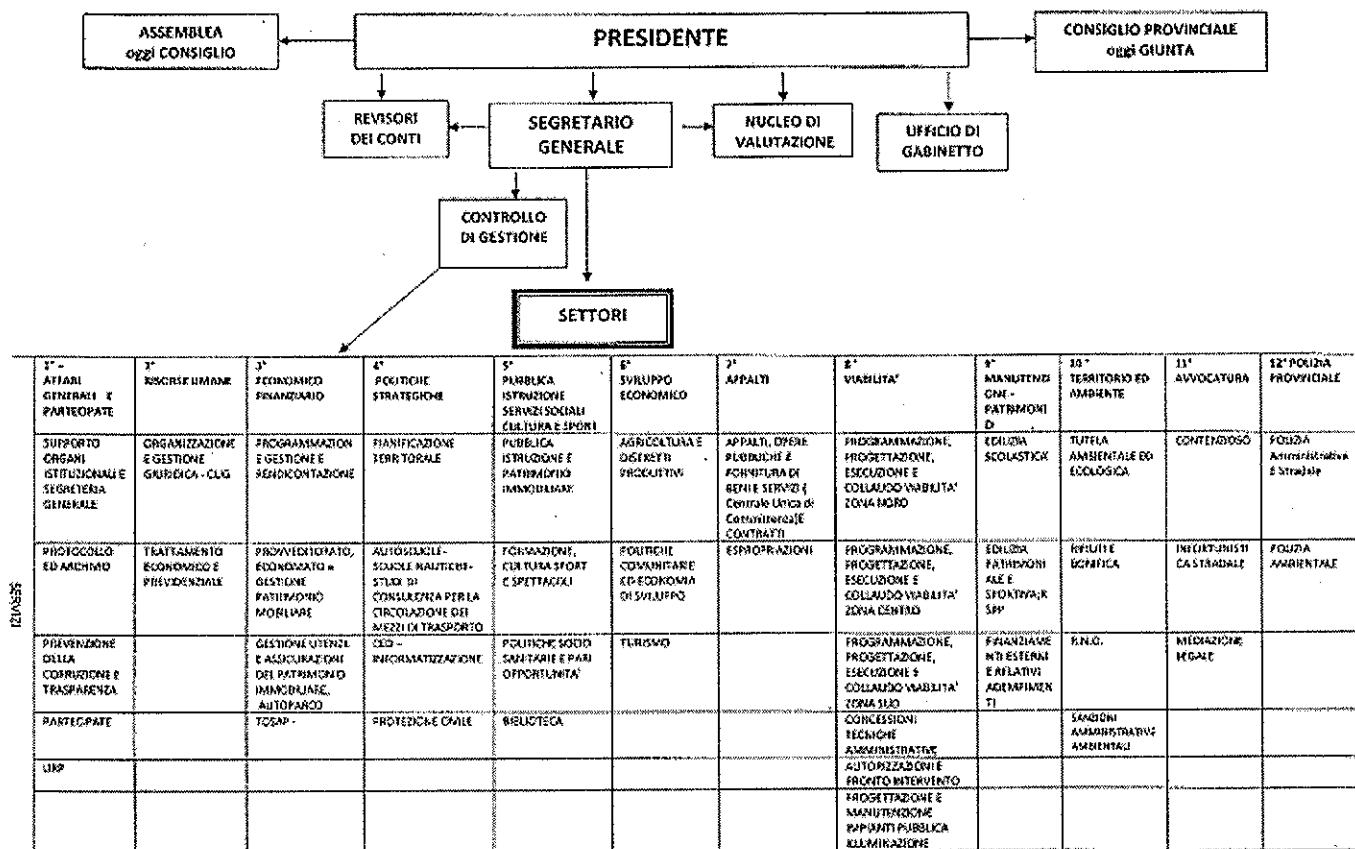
ASSEMBLEA oggi CONSIGLIO

PRESIDENTE

CONSIGLIO PROVINCIALE oggi GIUNTA

REVISORI DEI CONTI

SEGRETARIO GENERALE

NUCLEO DI VALUTAZIONE

UFFICIO DI GABINETTO

CONTROLLO DI GESTIONE

SETTORI

SERVIZI

| 1° - AFFARI GENERALI E PARTECIPATE | 2° RISORSE UMANE | 3° ECONOMICO FINANZIARIO | 4° POLITICHE STRATEGICHE | 5° PUBBLICA ISTRUZIONE SERVIZI SOCIALI CULTURA E SPORT | 6° SVILUPPO ECONOMICO | 7° APPALTI | 8° VIABILITA' | 9° MANUTENZIONE - PATRIMONIO | 10° TERRITORIO ED AMBIENTE | 11° AVVOCATURA | 12° POLIZIA PROVINCIALE |
|---|---|---|---|---|---|---|---|---|---|---|---|
| SUPPORTO ORGANI ISTITUZIONALI E SEGRETERIA GENERALE | ORGANIZZAZIONE E GESTIONE GIURIDICA - CUG | PROGRAMMAZIONE E GESTIONE E RENDICONTAZIONE | PIANIFICAZIONE TERRITORALE | PUBBLICA ISTRUZIONE E PATRIMONIO IMMOBILIARE | AGRICOLTURA E DISTRETTI PRODUTTIVI | APPALTI, OPERE PUBBLICHE E FORNITURA DI BENI E SERVIZI ( Centrale Unica di Committenza)E CONTRATTI | PROGRAMMAZIONE, PROGETTAZIONE, ESECUZIONE E COLLAUDO VIABILITA' ZONA NORD | EDILIZIA SCOLASTICA | TUTELA AMBIENTALE ED ECOLOGICA | CONTENZIOSO | POLIZIA Amministrativa E Stradale |
| PROTOCOLLO ED ARCHIVIO | TRATTAMENTO ECONOMICO E PREVIDENZIALE | PROVVEDITORATO, ECONOMATO e GESTIONE PATRIMONIO MOBILIARE | AUTOSCUOLE - SCUOLE NAUTICHE - STUDI DI CONSULENZA PER LA CIRCOLAZIONE DEI MEZZI DI TRASPORTO | FORMAZIONE, CULTURA SPORT E SPETTACOLI | POLITICHE COMUNITARIE ED ECONOMIA DI SVILUPPO | ESPROPRIAZIONI | PROGRAMMAZIONE, PROGETTAZIONE, ESECUZIONE E COLLAUDO VIABILITA' ZONA CENTRO | EDILIZIA PATRIMONIALE E SPORTIVA;RSPP | RIFIUTI E BONIFICA | INFORTUNISTICA STRADALE | POLIZIA AMBIENTALE |
| PREVENZIONE DELLA CORRUZIONE E TRASPARENZA | | GESTIONE UTENZE E ASSICURAZIONI DEL PATRIMONIO IMMOBILIARE, AUTOPARCO | CED - INFORMATIZZAZIONE | POLITICHE SOCIO SANITARIE E PARI OPPORTUNITA' | TURISMO | | PROGRAMMAZIONE, PROGETTAZIONE, ESECUZIONE E COLLAUDO VIABILITA' ZONA SUD | FINANZIAMENTI ESTERNI E RELATIVI ADEMPIMENTI | R.N.O. | MEDIAZIONE LEGALE | |
| PARTECIPATE | | TOSAP - | PROTEZIONE CIVILE | BIBLIOTECA | | | CONCESSIONI TECNICHE AMMINISTRATIVE | | SANZIONI AMMINISTRATIVE AMBIENTALI | | |
| URP | | | | | | | AUTORIZZAZIONI E PRONTO INTERVENTO | | | | |
| | | | | | | | PROGETTAZIONE E MANUTENZIONE IMPIANTI PUBBLICA ILLUMINAZIONE | | | | |